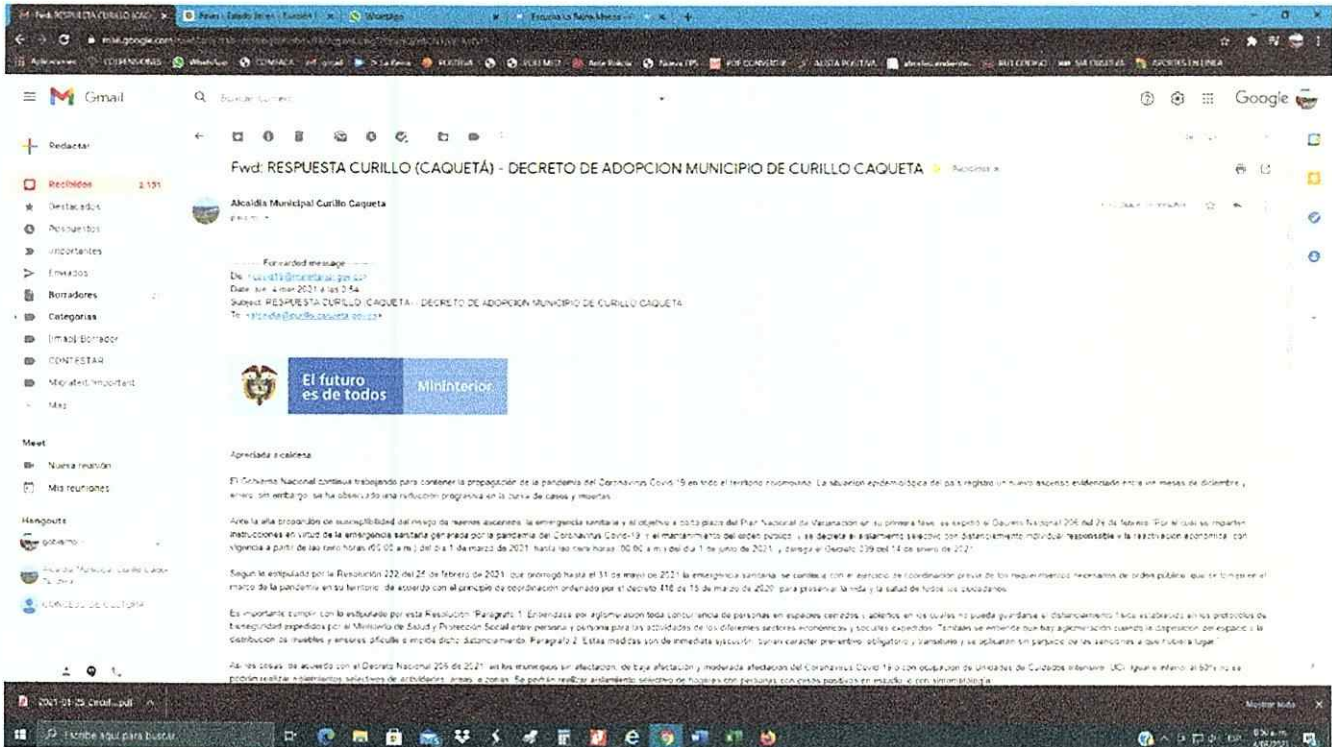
Gmail

Redactar
Recibidos 2.151
Destacados
Pospuestos
Importantes
Enviados
Borradores
Categorías
[Imap]/Borrador
CONTESTAR
Migrated/Important
Más

Meet
Nueva reunión
Mis reuniones

Hangouts

Fwd: RESPUESTA CURILLO (CAQUETÁ) - DECRETO DE ADOPCION MUNICIPIO DE CURILLO CAQUETA

Alcaldía Municipal Curillo Caqueta

---------- Forwarded message ---------
De: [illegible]
Date: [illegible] 4 mar 2021 a las 2:54
Subject: RESPUESTA CURILLO (CAQUETA) - DECRETO DE ADOPCION MUNICIPIO DE CURILLO CAQUETA
To: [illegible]

El futuro es de todos
MinInterior

Apreciado alcalde,

El Gobierno Nacional continua trabajando para contener la propagación de la pandemia del Coronavirus Covid-19 en todo el territorio colombiano. La situación epidemiológica del país registró un nuevo ascenso evidenciado entre los meses de diciembre y enero, sin embargo, se ha observado una reducción progresiva en la curva de casos y muertes.

Ante la alta proporción de susceptibilidad del riesgo de nuevos ascensos, la emergencia sanitaria y el objetivo a corto plazo del Plan Nacional de Vacunación en su primera fase, se expidió el Decreto Nacional 206 del 26 de febrero "Por el cual se imparten instrucciones en virtud de la emergencia sanitaria generada por la pandemia del Coronavirus Covid-19, y el mantenimiento del orden público, se decreta el aislamiento selectivo con distanciamiento individual responsable y la reactivación económica, con vigencia a partir de las cero horas (00:00 a.m.) del día 1 de marzo de 2021, hasta las cero horas (00:00 a.m.) del día 1 de junio de 2021, y deroga el Decreto 039 del 14 de enero de 2021.

Según lo estipulado por la Resolución 222 del 25 de febrero de 2021, que prorrogó hasta el 31 de mayo de 2021 la emergencia sanitaria, se continúa con el ejercicio de coordinación previa de los requerimientos necesarios de orden público que se tomen en el marco de la pandemia en su territorio, de acuerdo con el principio de coordinación ordenado por el decreto 418 de 18 de marzo de 2020, para preservar la vida y la salud de todos los ciudadanos.

Es importante cumplir con lo estipulado por esta Resolución "Parágrafo 1. Entiéndase por aglomeración toda concurrencia de personas en espacios cerrados y abiertos en los cuales no pueda guardarse el distanciamiento físico establecido en los protocolos de bioseguridad expedidos por el Ministerio de Salud y Protección Social entre persona y persona para las actividades de los diferentes sectores económicos y sociales expedidos. También se entiende que hay aglomeración cuando la disposición del espacio o la distribución de muebles y enseres dificulte o impida dicho distanciamiento. Parágrafo 2. Estas medidas son de inmediata ejecución, tienen carácter preventivo, obligatorio y transitorio y se aplicarán sin perjuicio de las sanciones a que hubiere lugar".

Así las cosas, de acuerdo con el Decreto Nacional 206 de 2021, en los municipios sin afectación, de baja afectación y moderada afectación del Coronavirus Covid 19 o con ocupación de Unidades de Cuidados Intensivos UCI igual o inferior al 50% no se podrán realizar aislamientos selectivos de actividades, áreas o zonas. Se podrán realizar aislamiento selectivo de hogares con personas con casos positivos en estudio o con sintomatología.

2021-03-25 Gmail....pdf
Mostrar todo
Escribe aquí para buscar